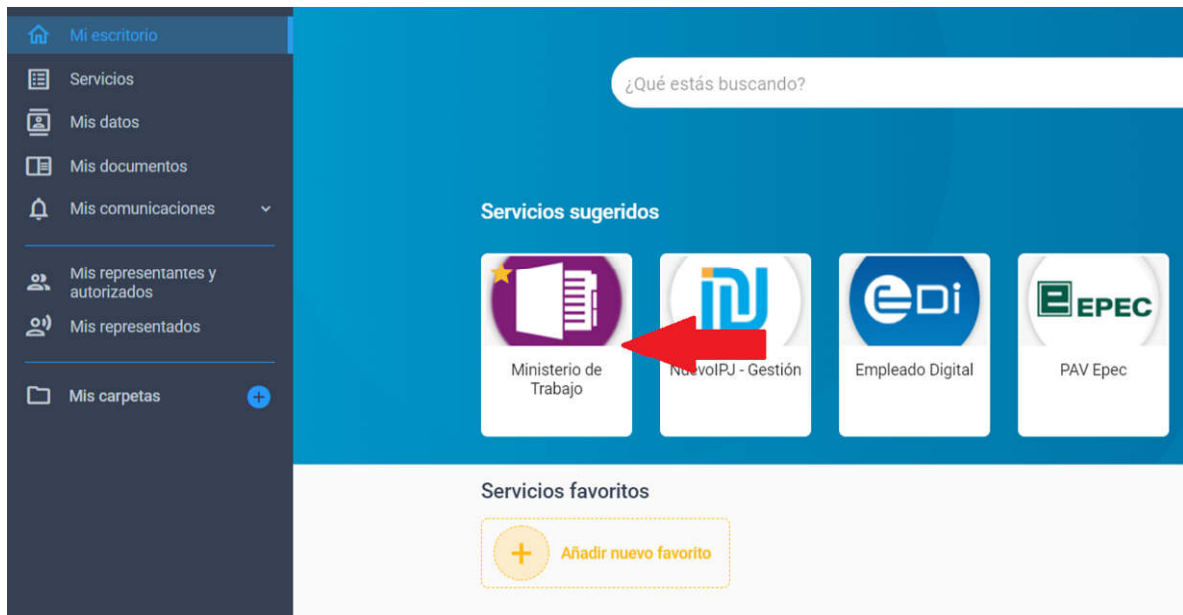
Mi escritorio
Servicios
Mis datos
Mis documentos
Mis comunicaciones
Mis representantes y autorizados
Mis representados
Mis carpetas

¿Qué estás buscando?

Servicios sugeridos

Ministerio de Trabajo

IPJ
NuevoIPJ - Gestión

eDi
Empleado Digital

EPEC
PAV Epec

Servicios favoritos

Añadir nuevo favorito